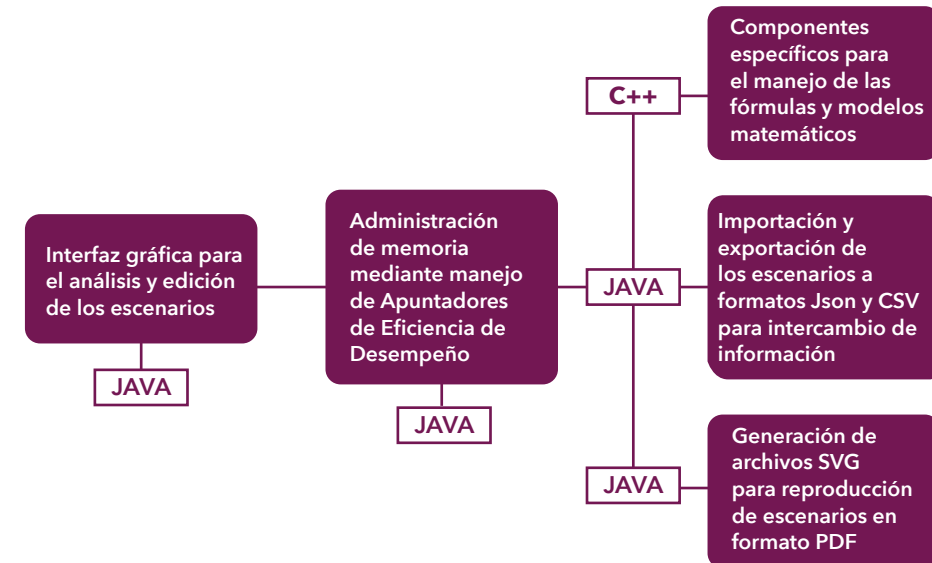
Interfaz gráfica para el análisis y edición de los escenarios

JAVA

Administración de memoria mediante manejo de Apuntadores de Eficiencia de Desempeño

JAVA

C++

Componentes específicos para el manejo de las fórmulas y modelos matemáticos

JAVA

Importación y exportación de los escenarios a formatos Json y CSV para intercambio de información

JAVA

Generación de archivos SVG para reproducción de escenarios en formato PDF